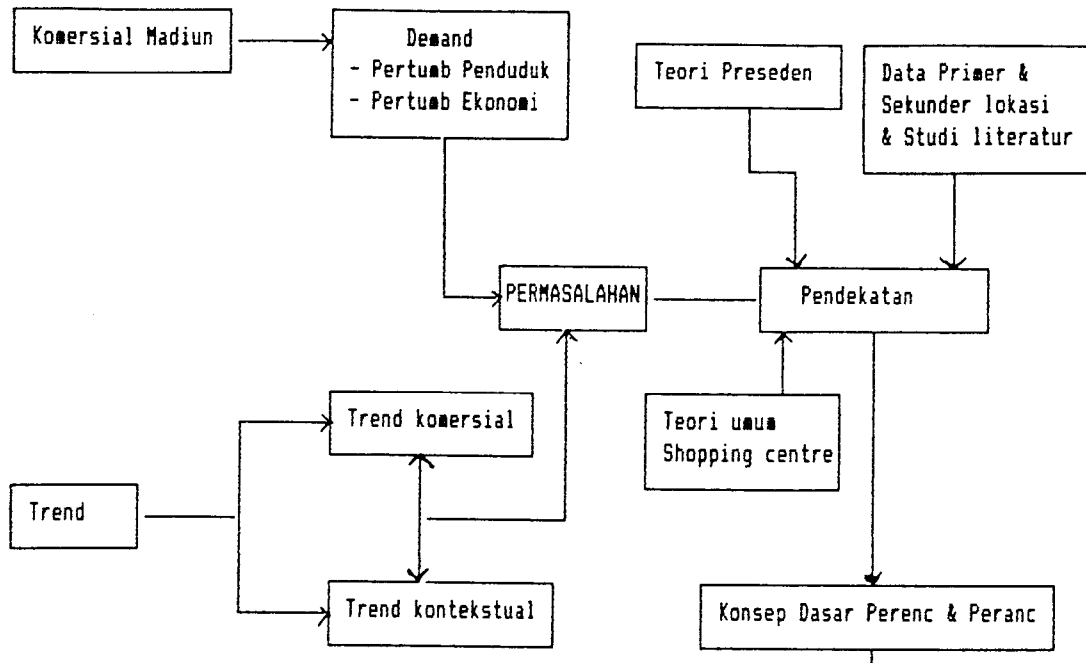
Komersial Madiun

Demand
- Pertumb Penduduk
- Pertumb Ekonomi

Teori Preseden

Data Primer & Sekunder lokasi & Studi literatur

PERMASALAHAN

Pendekatan

Teori umum Shopping centre

Trend komersial

Trend

Trend kontekstual

Konsep Dasar Perenc & Peranc